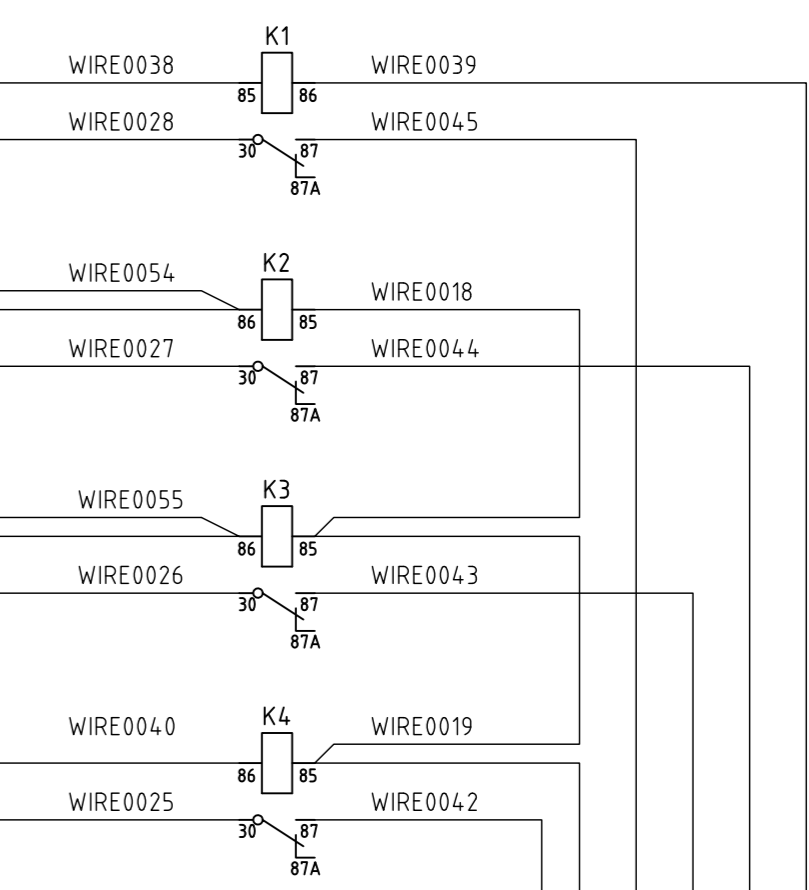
K1
WIRE0038
WIRE0039
85
86
WIRE0028
WIRE0045
30
87
87A

K2
WIRE0054
WIRE0018
86
85
WIRE0027
WIRE0044
30
87
87A

K3
WIRE0055
86
85
WIRE0026
WIRE0043
30
87
87A

K4
WIRE0040
WIRE0019
86
85
WIRE0025
WIRE0042
30
87
87A